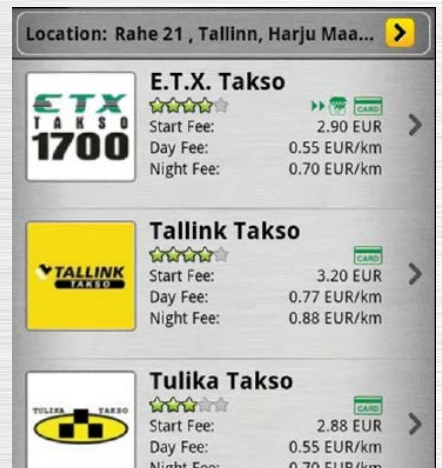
Location: Rahe 21 , Tallinn, Harju Maa...

ETX TAKSO 1700

E.T.X. Takso
CARD
Start Fee: 2.90 EUR
Day Fee: 0.55 EUR/km
Night Fee: 0.70 EUR/km

TALLINK TAKSO

Tallink Takso
CARD
Start Fee: 3.20 EUR
Day Fee: 0.77 EUR/km
Night Fee: 0.88 EUR/km

TULIKA TAKSO

Tulika Takso
CARD
Start Fee: 2.88 EUR
Day Fee: 0.55 EUR/km
Night Fee: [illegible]